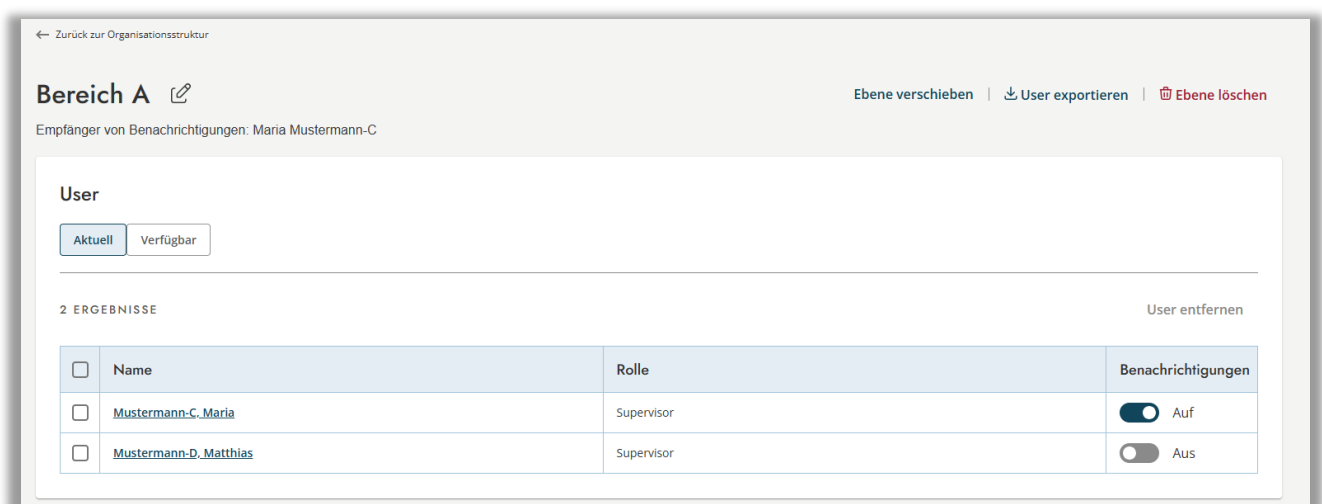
← Zurück zur Organisationsstruktur

Bereich A

Ebene verschieben | User exportieren | Ebene löschen

Empfänger von Benachrichtigungen: Maria Mustermann-C

User

Aktuell | Verfügbar

2 ERGEBNISSE

User entfernen

| | Name | Rolle | Benachrichtigungen |
|---|---|---|---|
| | Mustermann-C, Maria | Supervisor | Auf |
| | Mustermann-D, Matthias | Supervisor | Aus |